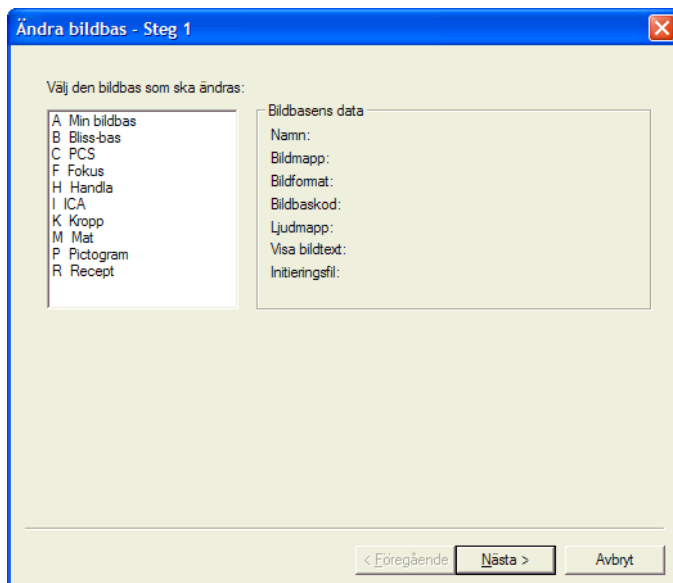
Ändra bildbas - Steg 1

Välj den bildbas som ska ändras:

A Min bildbas
B Bliss-bas
C PCS
F Fokus
H Handla
I ICA
K Kropp
M Mat
P Pictogram
R Recept

Bildbasens data
Namn:
Bildmapp:
Bildformat:
Bildbaskod:
Ljudmapp:
Visa bildtext:
Initieringsfil:

< Föregående
Nästa >
Avbryt